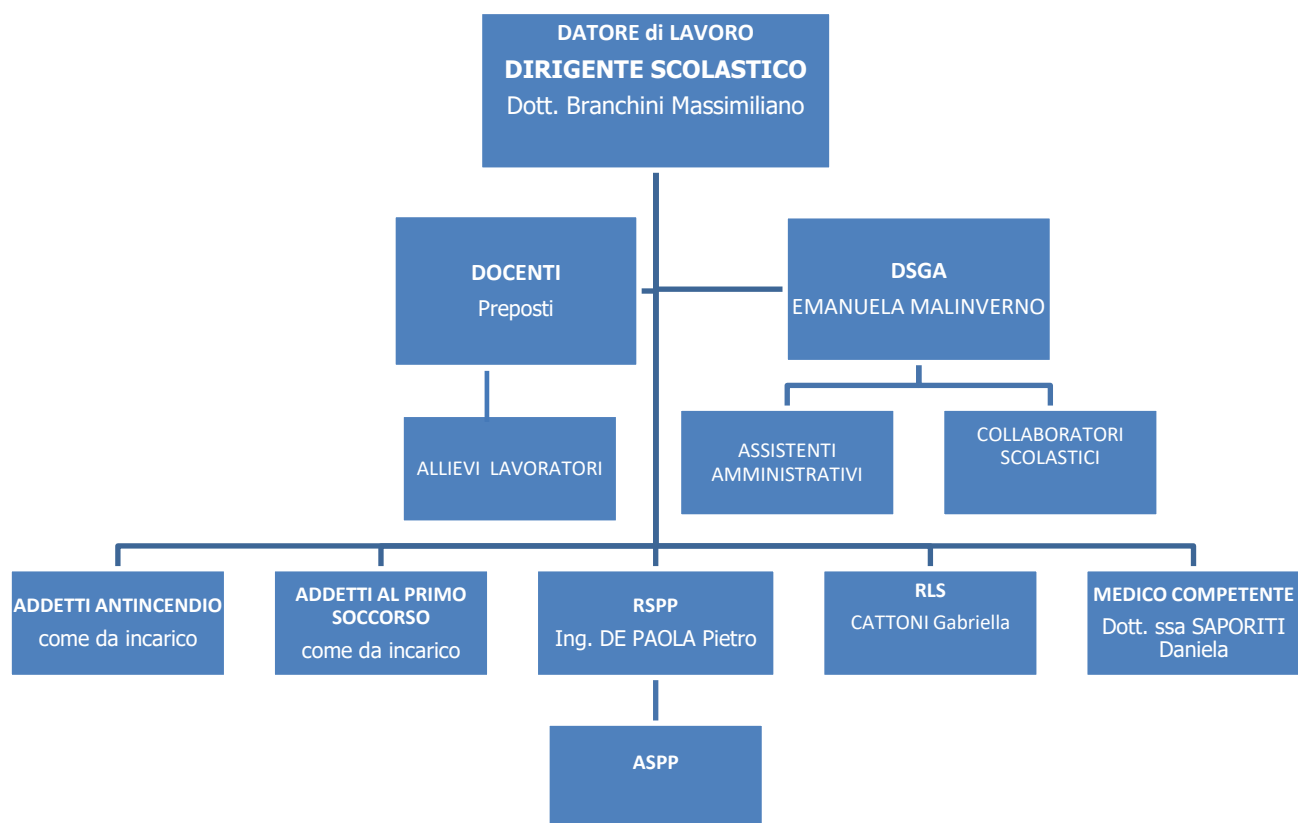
DATORE di LAVORO
DIRIGENTE SCOLASTICO
Dott. Branchini Massimiliano

DOCENTI
Preposti

DSGA
EMANUELA MALINVERNO

ALLIEVI LAVORATORI

ASSISTENTI AMMINISTRATIVI

COLLABORATORI SCOLASTICI

ADDETTI ANTINCENDIO
come da incarico

ADDETTI AL PRIMO SOCCORSO
come da incarico

RSPP
Ing. DE PAOLA Pietro

RLS
CATTONI Gabriella

MEDICO COMPETENTE
Dott. ssa SAPORITI Daniela

ASPP